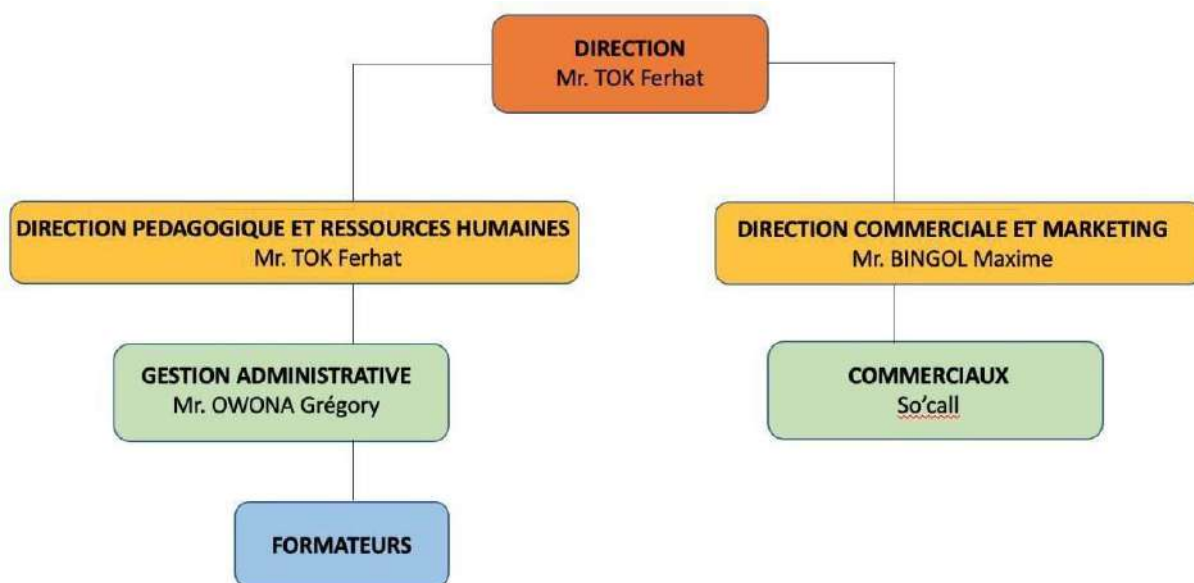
DIRECTION
Mr. TOK Ferhat

DIRECTION PEDAGOGIQUE ET RESSOURCES HUMAINES
Mr. TOK Ferhat

DIRECTION COMMERCIALE ET MARKETING
Mr. BINGOL Maxime

GESTION ADMINISTRATIVE
Mr. OWONA Grégory

COMMERCIAUX
So'call

FORMATEURS